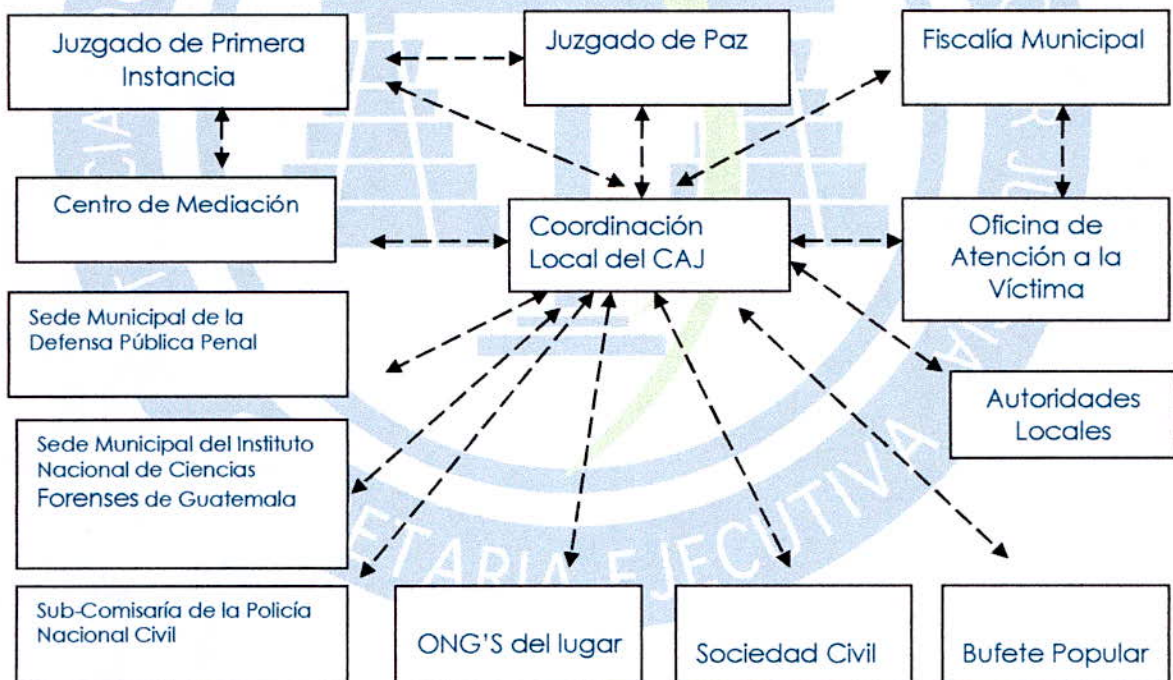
Juzgado de Primera Instancia

Juzgado de Paz

Fiscalía Municipal

Centro de Mediación

Coordinación Local del CAJ

Oficina de Atención a la Víctima

Sede Municipal de la Defensa Pública Penal

Autoridades Locales

Sede Municipal del Instituto Nacional de Ciencias Forenses de Guatemala

Sub-Comisaría de la Policía Nacional Civil

ONG'S del lugar

Sociedad Civil

Bufete Popular

SECRETARIA EJECUTIVA